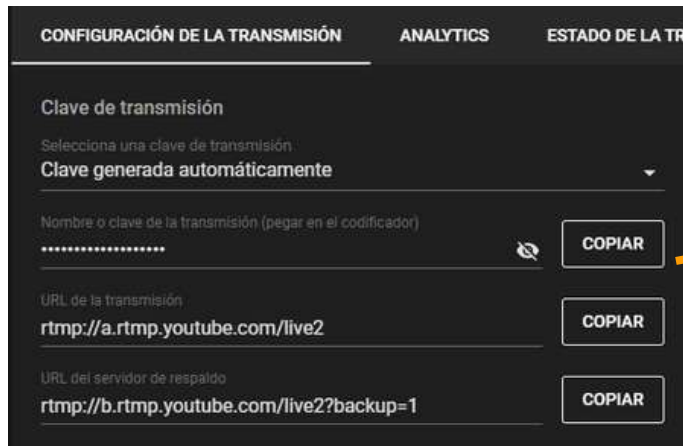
CONFIGURACIÓN DE LA TRANSMISIÓN
ANALYTICS
ESTADO DE LA TR

Clave de transmisión

Selecciona una clave de transmisión
Clave generada automáticamente

Nombre o clave de la transmisión (pegar en el codificador)
••••••••••••••••••••
COPIAR

URL de la transmisión
rtmp://a.rtmp.youtube.com/live2
COPIAR

URL del servidor de respaldo
rtmp://b.rtmp.youtube.com/live2?backup=1
COPIAR